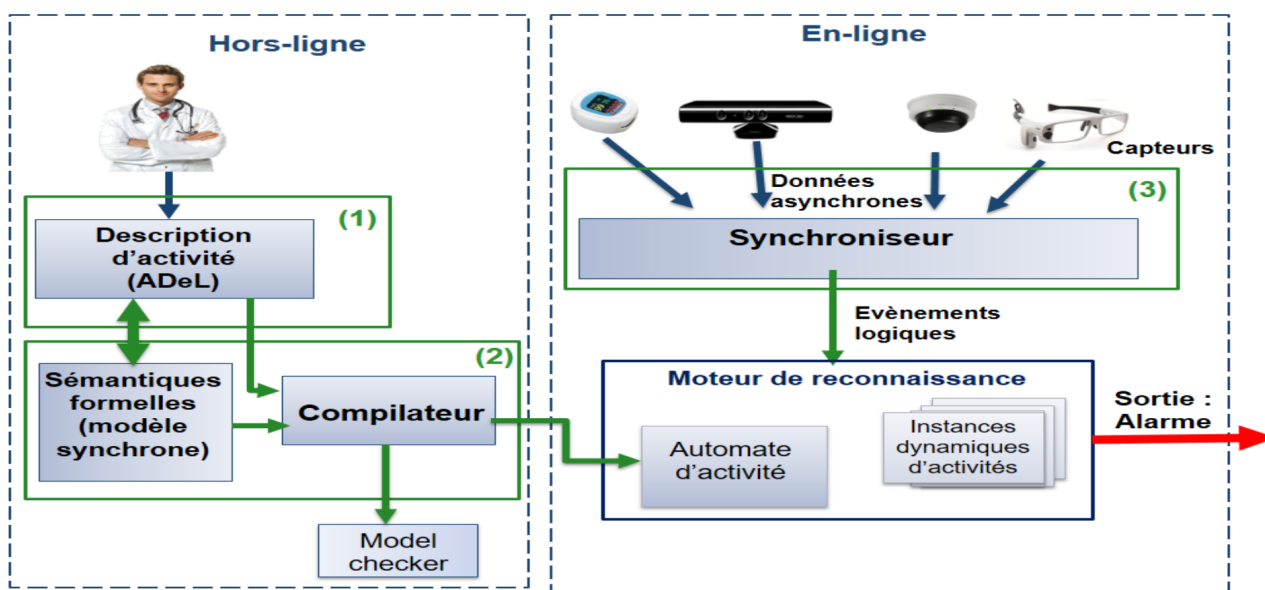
Hors-ligne

(1)

Description d’activité (ADeL)

(2)

Sémantiques formelles (modèle synchrone)

Compilateur

Model checker

En-ligne

Capteurs

Données asynchrones

(3)

Synchroniseur

Evènements logiques

Moteur de reconnaissance

Automate d’activité

Instances dynamiques d’activités

Sortie : Alarme